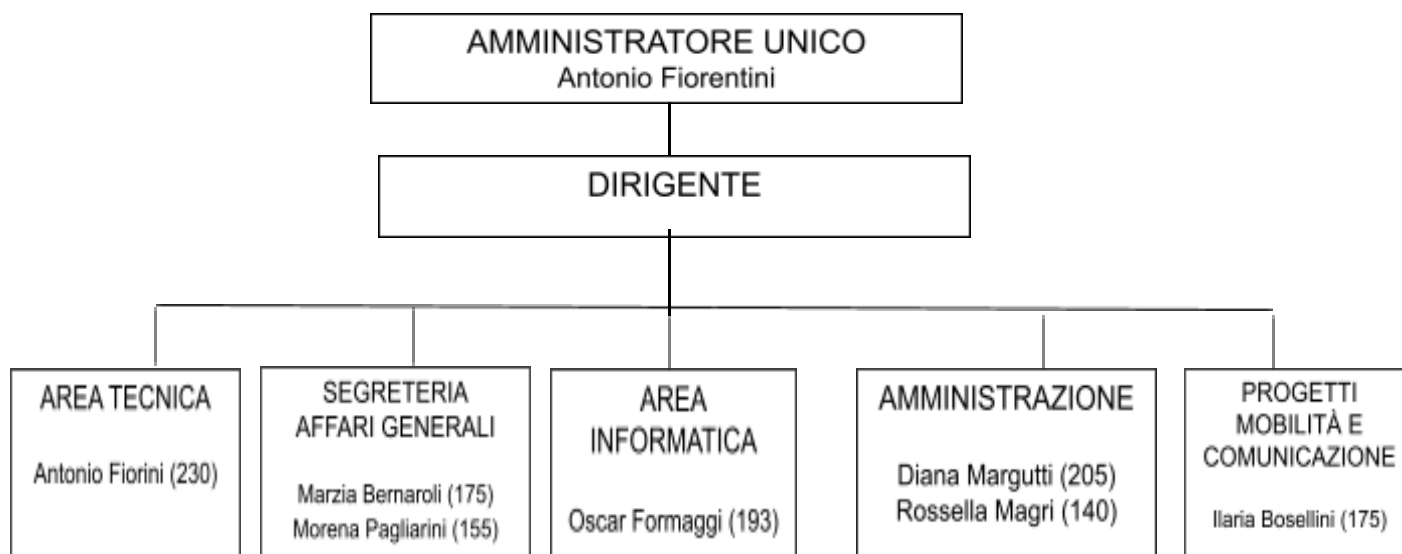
AMMINISTRATORE UNICO
Antonio Fiorentini

DIRIGENTE

AREA TECNICA

Antonio Fiorini (230)

SEGRETERIA AFFARI GENERALI

Marzia Bernaroli (175)
Morena Pagliarini (155)

AREA INFORMATICA

Oscar Formaggi (193)

AMMINISTRAZIONE

Diana Margutti (205)
Rossella Magri (140)

PROGETTI MOBILITÀ E COMUNICAZIONE

Ilaria Bosellini (175)